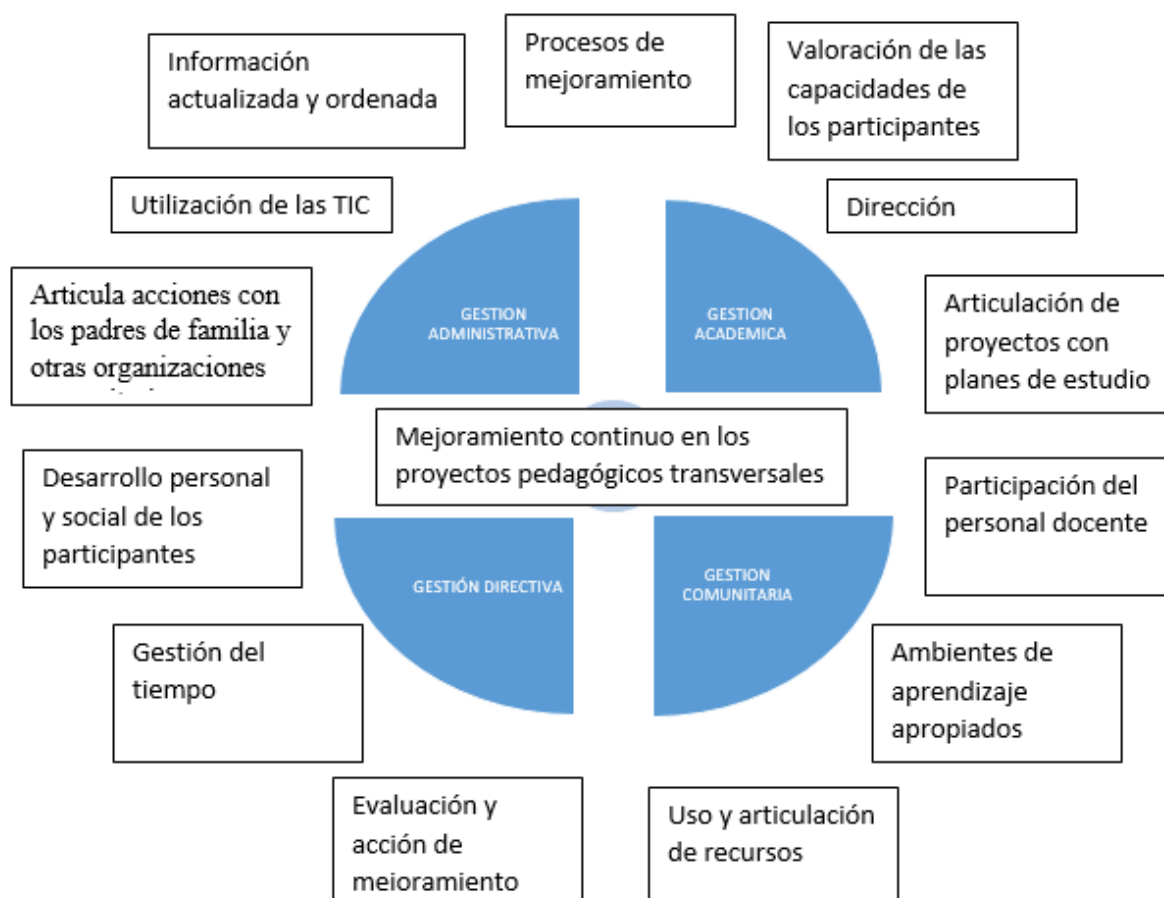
Información actualizada y ordenada

Procesos de mejoramiento

Valoración de las capacidades de los participantes

Utilización de las TIC

Dirección

Articula acciones con los padres de familia y otras organizaciones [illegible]

GESTION ADMINISTRATIVA

GESTION ACADEMICA

Articulación de proyectos con planes de estudio

Mejoramiento continuo en los proyectos pedagógicos transversales

Desarrollo personal y social de los participantes

Participación del personal docente

GESTIÓN DIRECTIVA

GESTION COMUNITARIA

Gestión del tiempo

Ambientes de aprendizaje apropiados

Evaluación y acción de mejoramiento

Uso y articulación de recursos